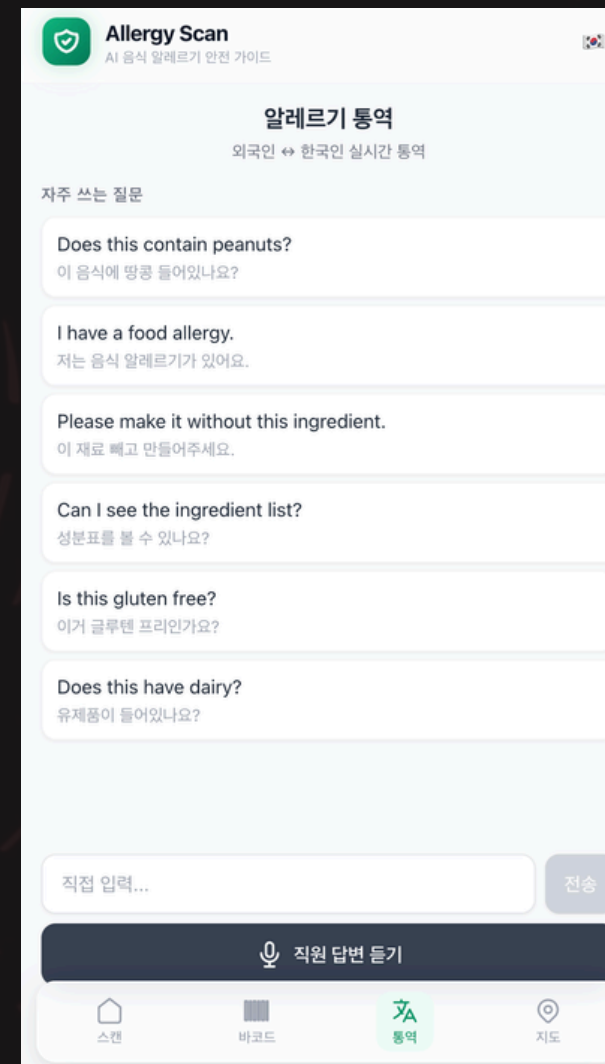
Allergy Scan
AI 음식 알레르기 안전 가이드

알레르기 통역
외국인 ↔ 한국인 실시간 통역

자주 쓰는 질문

Does this contain peanuts?
이 음식에 땅콩 들어있나요?

I have a food allergy.
저는 음식 알레르기가 있어요.

Please make it without this ingredient.
이 재료 빼고 만들어주세요.

Can I see the ingredient list?
성분표를 볼 수 있나요?

Is this gluten free?
이거 글루텐 프리인가요?

Does this have dairy?
유제품이 들어있나요?

직접 입력...

전송

직원 답변 듣기

스캔

바코드

통역

지도